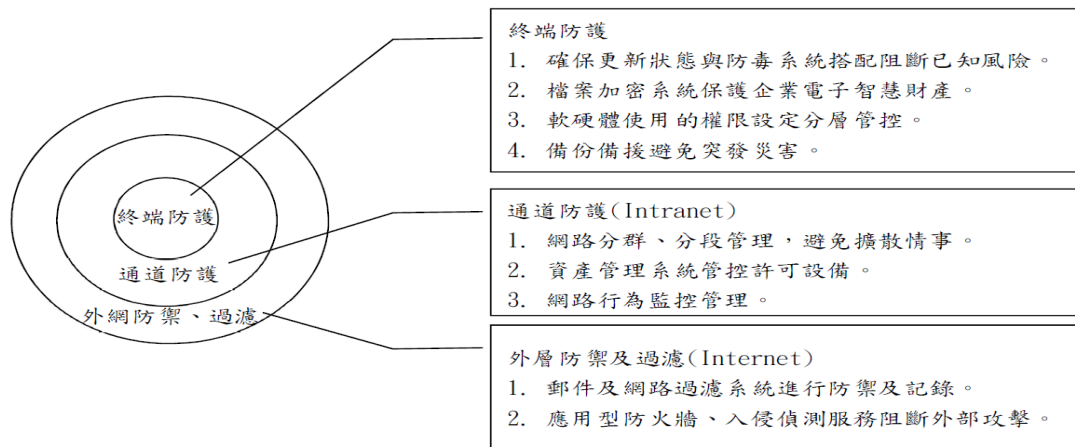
終端防護

通道防護

外網防禦、過濾

終端防護
1. 確保更新狀態與防毒系統搭配阻斷已知風險。
2. 檔案加密系統保護企業電子智慧財產。
3. 軟硬體使用的權限設定分層管控。
4. 備份備援避免突發災害。

通道防護(Intranet)
1. 網路分群、分段管理，避免擴散情事。
2. 資產管理系統管控許可設備。
3. 網路行為監控管理。

外層防禦及過濾(Internet)
1. 郵件及網路過濾系統進行防禦及記錄。
2. 應用型防火牆、入侵偵測服務阻斷外部攻擊。